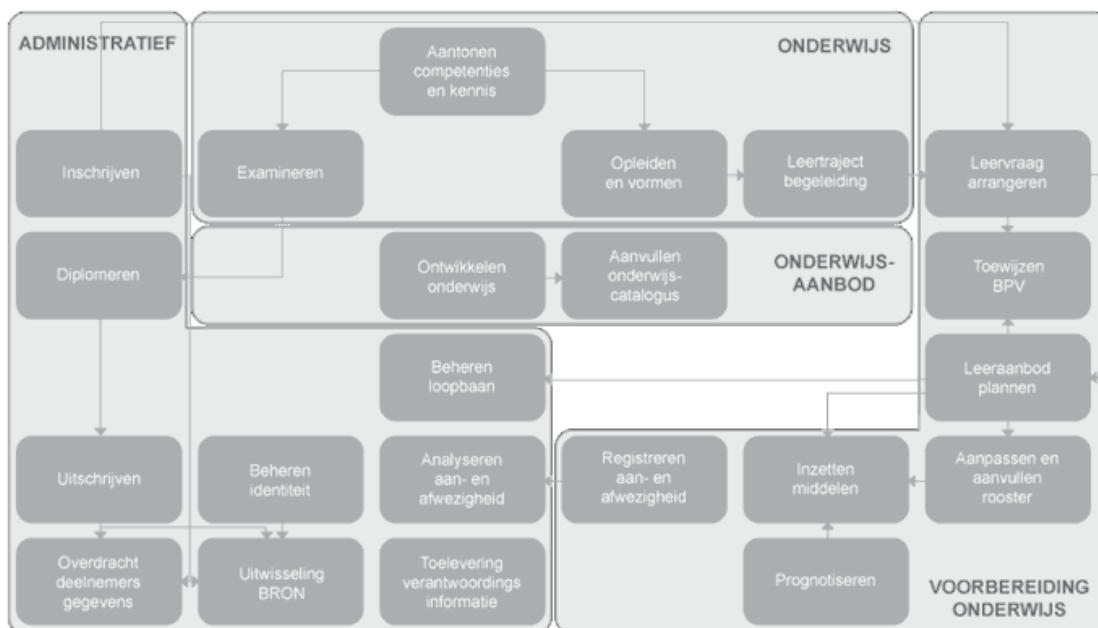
ADMINISTRATIEF

ONDERWIJS

Aantonen competenties en kennis

Inschrijven

Examineren

Opleiden en vormen

Leertraject begeleiding

Leervraag arrangeren

Diplomeren

Ontwikkelen onderwijs

Aanvullen onderwijs-catalogus

ONDERWIJS-AANBOD

Toewijzen BPV

Beheren loopbaan

Leeraanbod plannen

Uitschrijven

Beheren identiteit

Analyseren aan- en afwezigheid

Registreren aan- en afwezigheid

Inzetten middelen

Aanpassen en aanvullen rooster

Overdracht deelnemers gegevens

Uitwisseling BRON

Toelevering verantwoordings informatie

Prognotiseren

VOORBEREIDING ONDERWIJS